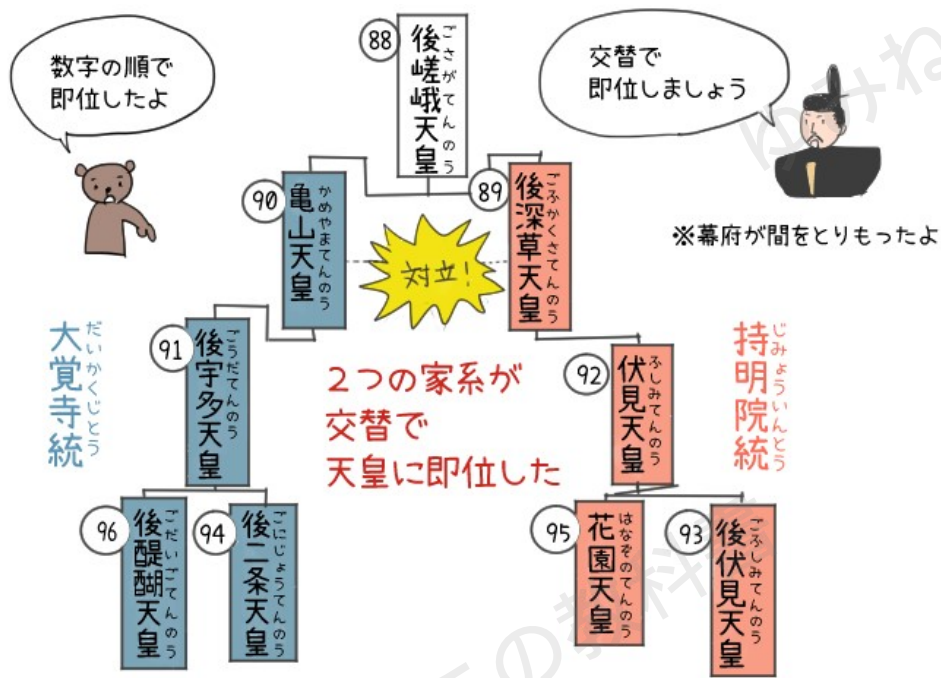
数字の順で
即位したよ

88
後嵯峨天皇
ごさがてんのう

交替で
即位しましょう

※幕府が間をとりもったよ

90
亀山天皇
かめやまてんのう

対立！

89
後深草天皇
ごふかくさてんのう

大覚寺統
だいかくじとう

91
後宇多天皇
ごうだてんのう

２つの家系が
交替で
天皇に即位した

92
伏見天皇
ふしみてんのう

持明院統
じみょういんとう

96
後醍醐天皇
ごだいごてんのう

94
後二条天皇
ごにじょうてんのう

95
花園天皇
はなぞのてんのう

93
後伏見天皇
ごふしみてんのう